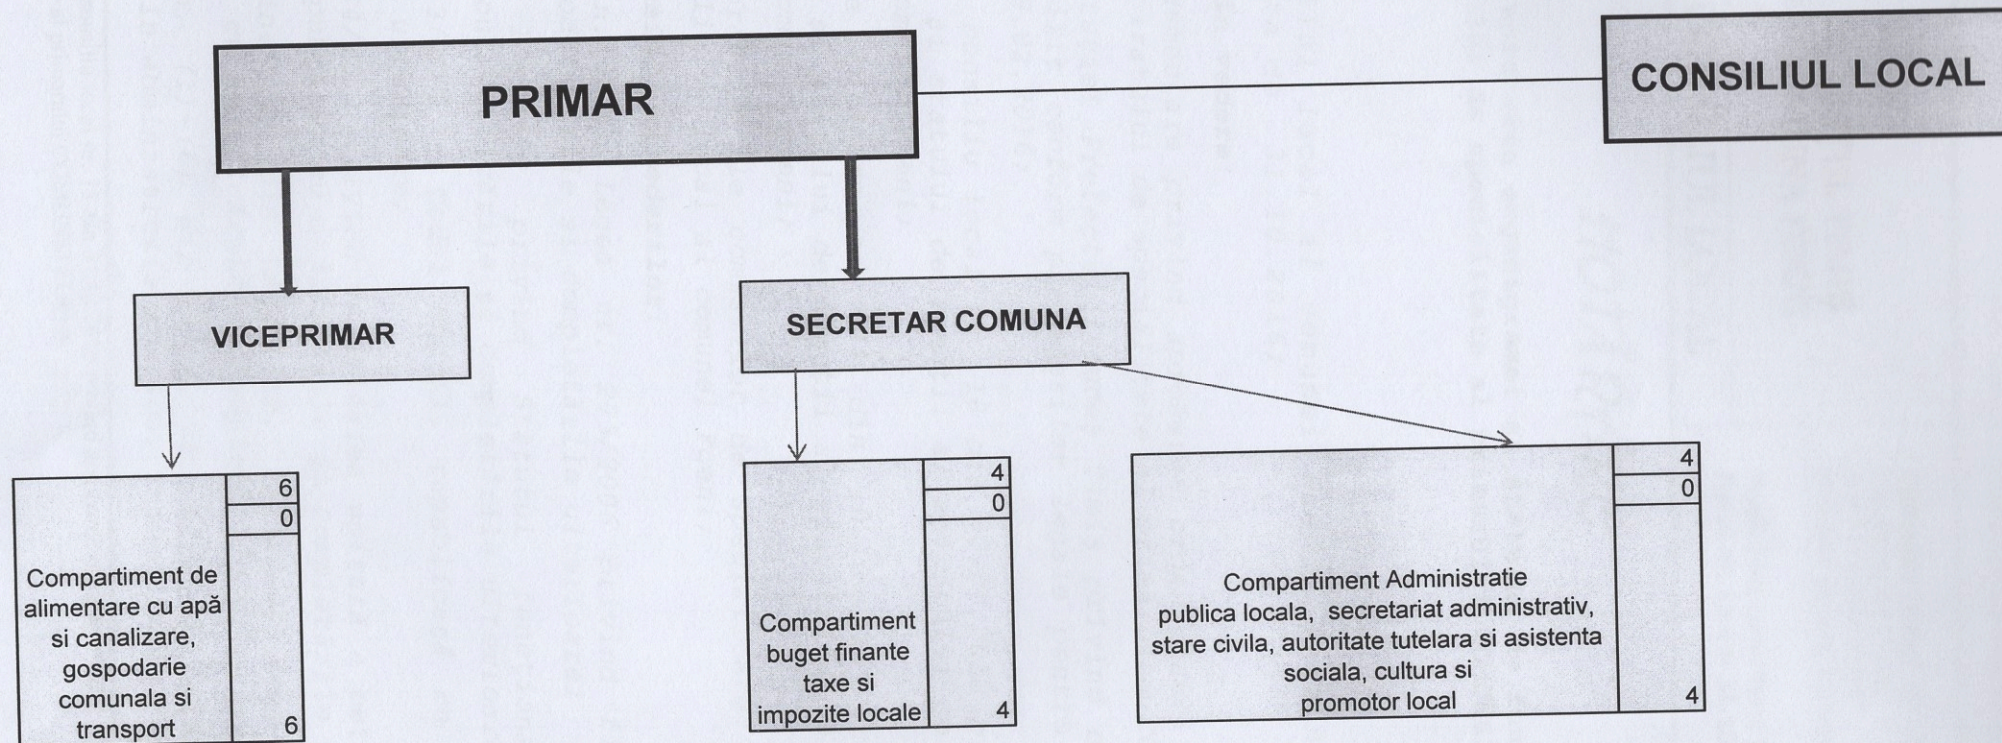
PRIMAR

CONSILIUL LOCAL

VICEPRIMAR

SECRETAR COMUNA

| Compartiment de alimentare cu apă si canalizare, gospodarie comunala si transport | 6 |
|---|---|
| | 0 |
| | 6 |

| Compartiment buget finante taxe si impozite locale | 4 |
|---|---|
| | 0 |
| | 4 |

| Compartiment Administratie publica locala, secretariat administrativ, stare civila, autoritate tutelara si asistenta sociala, cultura si promotor local | 4 |
|---|---|
| | 0 |
| | 4 |